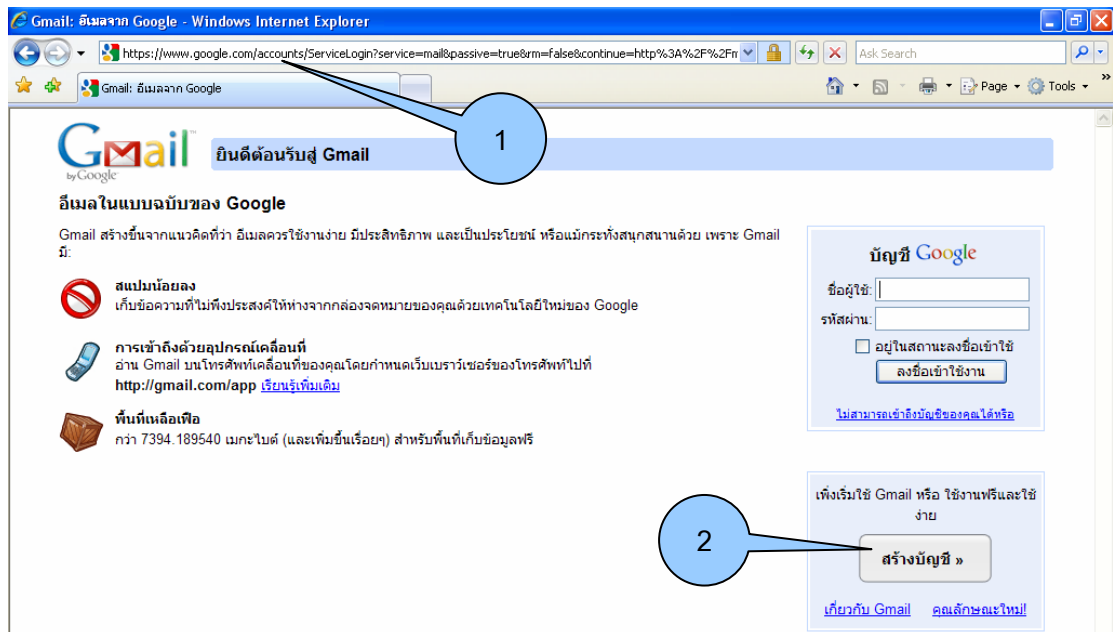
Gmail: อีเมลจาก Google - Windows Internet Explorer

https://www.google.com/accounts/ServiceLogin?service=mail&passive=true&rm=false&continue=http%3A%2F%2Fm

Ask Search

Gmail: อีเมลจาก Google

Page Tools

Gmail by Google

ยินดีต้อนรับสู่ Gmail

1

อีเมลในแบบฉบับของ Google

Gmail สร้างขึ้นจากแนวคิดที่ว่า อีเมลควรใช้งานง่าย มีประสิทธิภาพ และเป็นประโยชน์ หรือแม้กระทั่งสนุกสนานด้วย เพราะ Gmail มี:

สแปมน้อยลง
เก็บข้อความที่ไม่พึงประสงค์ให้ห่างจากกล่องจดหมายของคุณด้วยเทคโนโลยีใหม่ของ Google

การเข้าถึงด้วยอุปกรณ์เคลื่อนที่
อ่าน Gmail บนโทรศัพท์เคลื่อนที่ของคุณโดยกำหนดเว็บเบราว์เซอร์ของโทรศัพท์ไปที่ http://gmail.com/app เรียนรู้เพิ่มเติม

พื้นที่เหลือเฟือ
กว่า 7394.189540 เมกะไบต์ (และเพิ่มขึ้นเรื่อยๆ) สำหรับพื้นที่เก็บข้อมูลฟรี

บัญชี Google

ชื่อผู้ใช้:

รหัสผ่าน:

อยู่ในสถานะลงชื่อเข้าใช้

ลงชื่อเข้าใช้งาน

ไม่สามารถเข้าถึงบัญชีของคุณได้หรือ

เพิ่งเริ่มใช้ Gmail หรือ ใช้งานฟรีและใช้ง่าย

2

สร้างบัญชี »

เกี่ยวกับ Gmail คุณลักษณะใหม่!